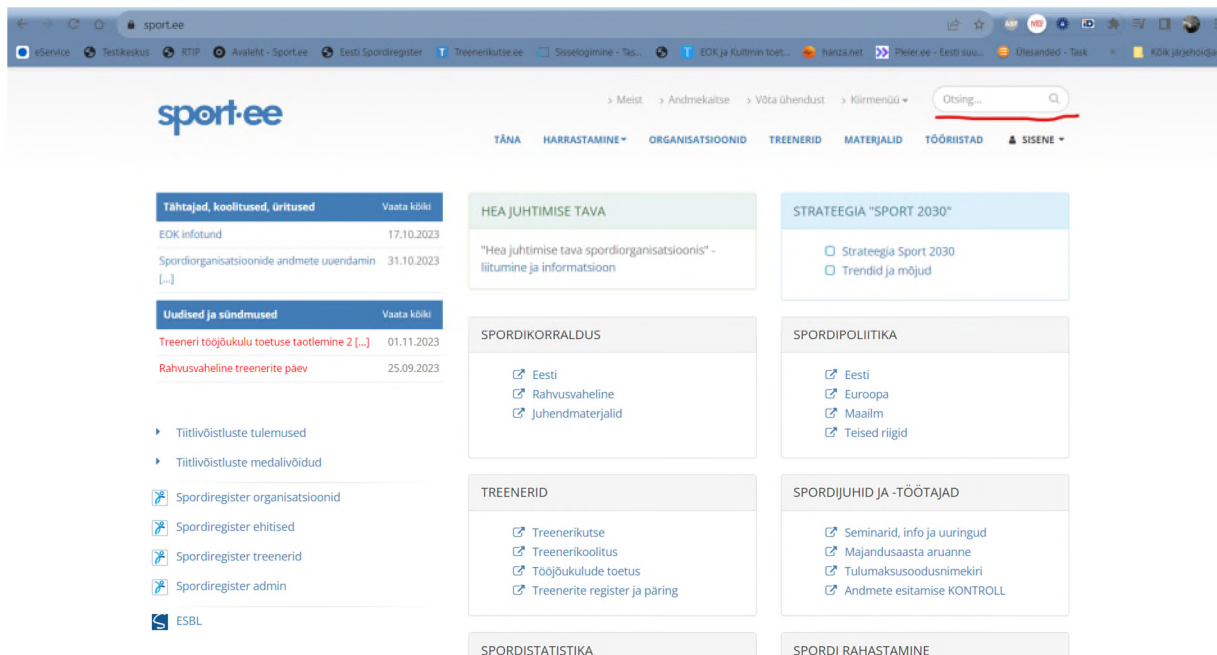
sport.ee

eService Testikeskus RTIP Avaleht - Sport.ee Eesti Spordiregister Treenerikutse.ee Sisselogimine - Tas... EOK ja Kultmin toet... hanza.net Pleier.ee - Eesti suu... Ülesanded - Task » Kõik järjehoidja

sport.ee

› Meist › Andmekaitse › Võta ühendust › Kiirmenüü ▾ Otsing...

TÄNA HARRASTAMINE ▾ ORGANISATSIOONID TREENERID MATERJALID TÖÖRIISTAD SISENE ▾

| Tähtajad, koolitused, üritused | Vaata kõiki |
|---|---|
| EOK infotund | 17.10.2023 |
| Spordiorganisatsioonide andmete uuendamin [...] | 31.10.2023 |

| Uudised ja sündmused | Vaata kõiki |
|---|---|
| Treeneri tööjõukulu toetuse taotlemine 2 [...] | 01.11.2023 |
| Rahvusvaheline treenerite päev | 25.09.2023 |

Tiitlivõistluste tulemused
Tiitlivõistluste medalivõidud
Spordiregister organisatsioonid
Spordiregister ehitised
Spordiregister treenerid
Spordiregister admin
ESBL

HEA JUHTIMISE TAVA
"Hea juhtimise tava spordiorganisatsioonis" - liitumine ja informatsioon

STRATEEGIA "SPORT 2030"
Strateegia Sport 2030
Trendid ja mõjud

SPORDIKORRALDUS
Eesti
Rahvusvaheline
Juhendmaterjalid

SPORDIPOLIITIKA
Eesti
Euroopa
Maailm
Teised riigid

TREENERID
Treenerikutse
Treenerikoolitus
Tööjõukulude toetus
Treenerite register ja päring

SPORDIJUHID JA -TÖÖTAJAD
Seminarid, info ja uuringud
Majandusaasta aruanne
Tulumaksusoodusnimekiri
Andmete esitamise KONTROLL

SPORDISTATISTIKA

SPORDI RAHASTAMINE